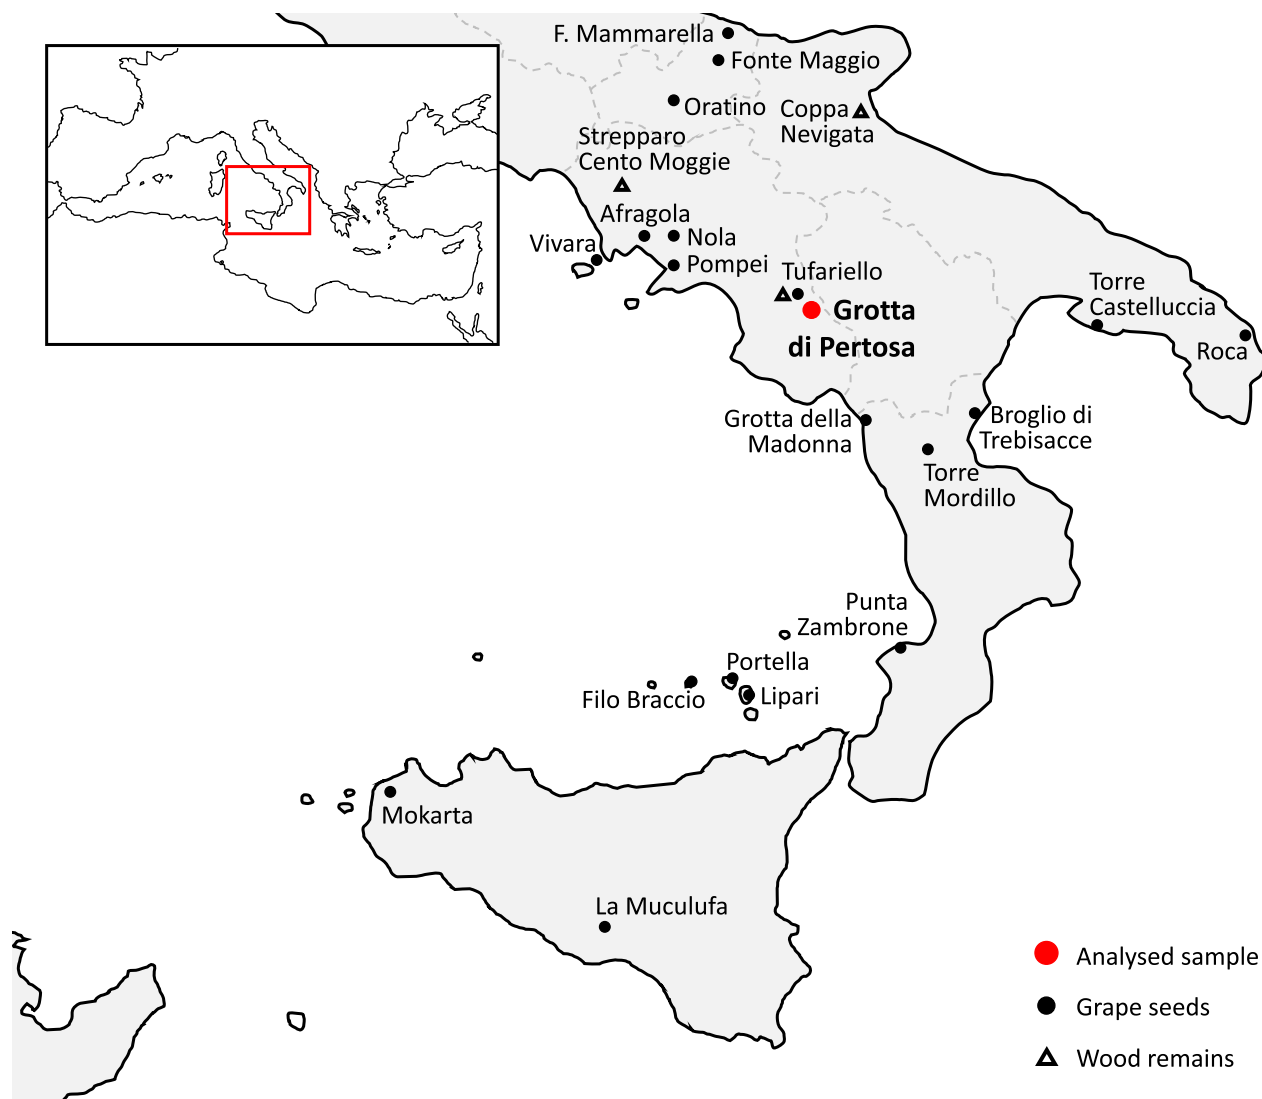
F. Mammarella
Fonte Maggio
Oratino
Coppa Nevigata
Strepparo Cento Moggie
Afragola
Vivara
Nola
Pompei
Tufariello
Grotta di Pertosa
Torre Castelluccia
Roca
Grotta della Madonna
Broglio di Trebisacce
Torre Mordillo
Punta Zambrone
Portella
Filo Braccio
Lipari
Mokarta
La Muculufa

Analysed sample
Grape seeds
Wood remains